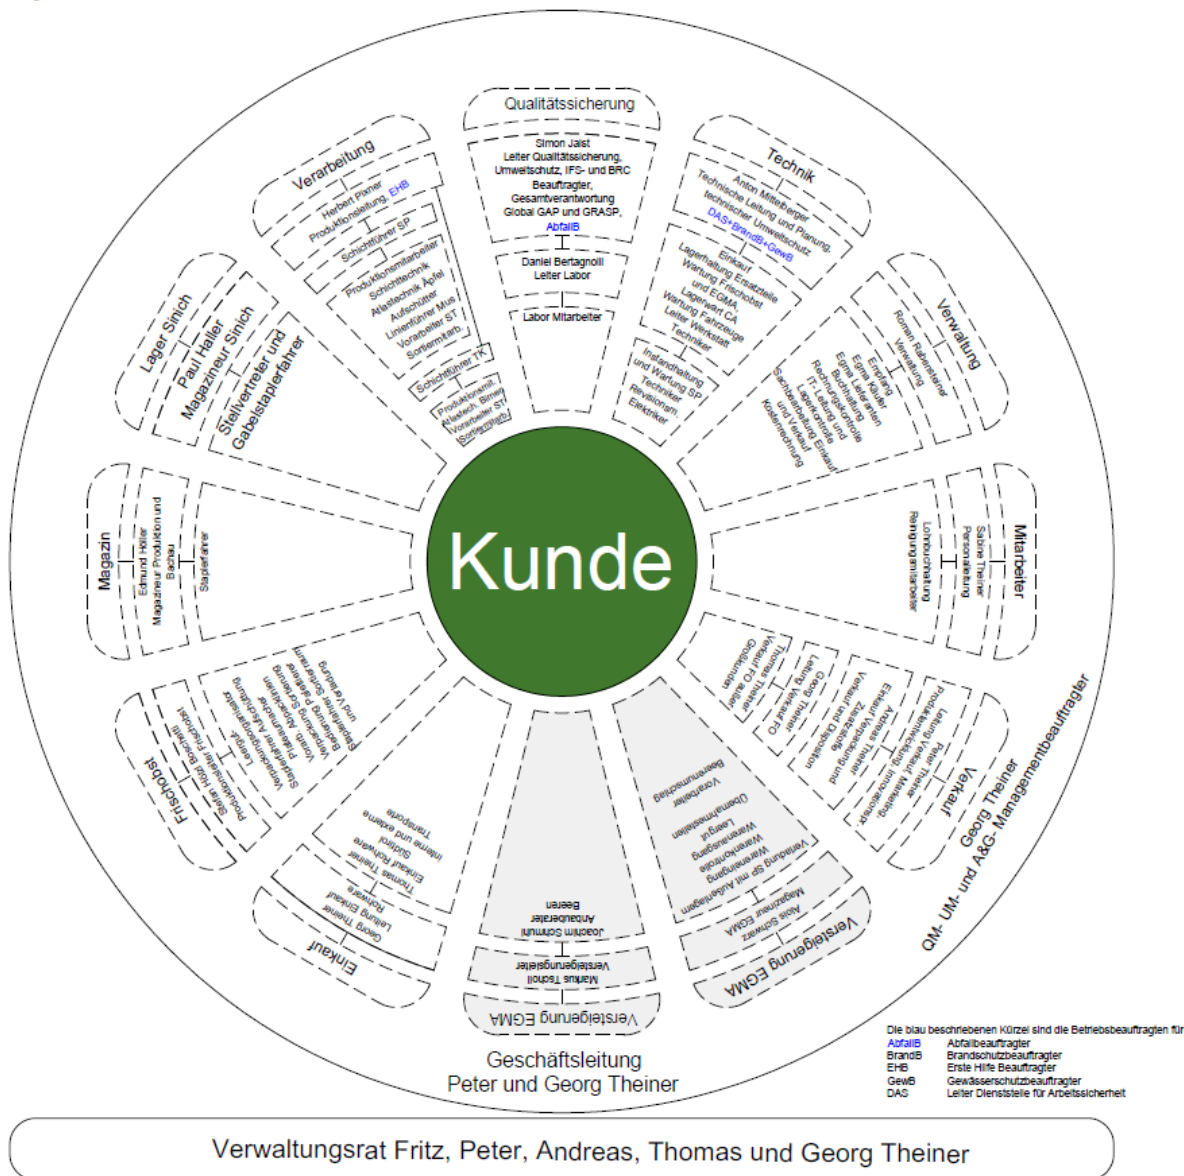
Qualitätssicherung

Simon Jaist
Leiter Qualitätssicherung,
Umweltschutz, IFS- und BRC
Beauftragter,
Gesamtverantwortung
Global GAP und GRASP,
AbfallB

Daniel Bertagnolli
Leiter Labor

Labor Mitarbeiter

Technik

Anton Mitterberger
Technische Leitung und Planung,
technischer Umweltschutz
DAS+BrandB+GewB

Einkauf
Lagerhaltung Ersatzteile
Wartung Frischobst
und EGMA
Lagerwart CA
Wartung Fahrzeuge
Leiter Werkstatt
Techniker

Instandhaltung
und Wartung SP
Techniker
Revisionen
Elektriker

Verwaltung

Roman Rabensteiner
Verwaltung

Empfang
Egma Kasse
Egma Lieferanten
Buchhaltung
Rechnungskontrolle
IT-Leitung und
Lagerkontrolle
Sachbearbeitung Einkauf
und Verkauf
Kostenrechnung

Mitarbeiter

Sabine Theiner
Personalleitung

Lohnbuchhaltung
Reinigungsmitarbeiter

Verkauf

Georg Theiner

Peter Theiner
Leitung Verkauf, Marketing,
Produktentwicklung, Innovation

Andreas Theiner
Einkauf Verpackung und
Zusatzstoffe

Verkauf und Disposition

Georg Walcher
Leitung Verkauf FO

Thomas Theiner
Verkauf FO außer
Großkunden

QM- UM- und A&G-Managementbeauftragter

Versteigerung EGMA

Alois Schwarz
Magaziner EGMA

Verladung SP mit Außenanlagen
Warenkontrolle
Warenausgang
Warenabgang
Lager
Übernahmestellen

Vorarbeiter
Beerenmeister

Versteigerung EGMA

Markus Tschöll
Versteigerungsleiter

Joachim Schmuhl
Anbauberater
Beeren

Einkauf

Georg Theiner
Leitung Einkauf
Rohware

Thomas Theiner
Einkauf Rohware
Südtirol
Interne und externe
Transporte

Frischobst

Stefan Holz Bacchetti
Produktionsleiter Frischobst

Leiter
Verarbeitung, Abpackung
Sortierer und Abpackung
Versandabwicklung, Sortierung
Verladung, Sortierung
Betriebsleitung Frischobst
Sortierungs- und
Lagerleitung und Verladung

Magazin

Edmund Höller
Magazineur Produktion und
Bachau

Staplerfahrer

Lager Sinich
Paul Haller
Magazineur Sinich
Stellvertreter und
Gabelstaplerfahrer

Verarbeitung

Herbert Pixner
Produktionsleitung, EHB

Schichtführer SP

Produktionsmitarbeiter
Schichttechnik
Atlastechnik Äpfel
Aufschütter
Linienführer Mus
Vorarbeiter ST
Sortiermitarb.

Schichtführer TK

Produktionsmit.
Atlastech. Birnen
Vorarbeiter ST
Sortiermitarb.

Kunde

Geschäftsleitung
Peter und Georg Theiner

Die blau beschriebenen Kürzel sind die Betriebsbeauftragten für
AbfallB Abfallbeauftragter
BrandB Brandschutzbeauftragter
EHB Erste Hilfe Beauftragter
GewB Gewässerschutzbeauftragter
DAS Leiter Dienststelle für Arbeitssicherheit

Verwaltungsrat Fritz, Peter, Andreas, Thomas und Georg Theiner